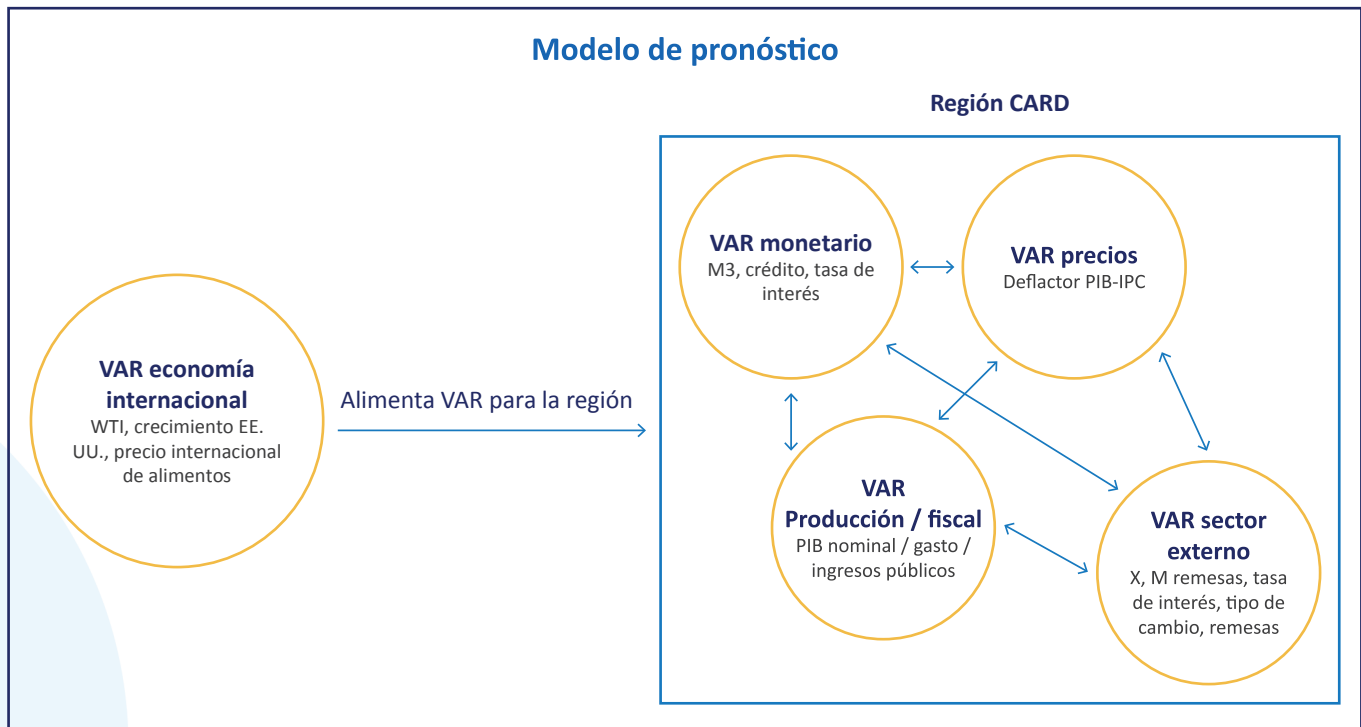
Modelo de pronóstico

Región CARD

VAR economía internacional
WTI, crecimiento EE. UU., precio internacional de alimentos

Alimenta VAR para la región

VAR monetario
M3, crédito, tasa de interés

VAR precios
Deflactor PIB-IPC

VAR Producción / fiscal
PIB nominal / gasto / ingresos públicos

VAR sector externo
X, M remesas, tasa de interés, tipo de cambio, remesas